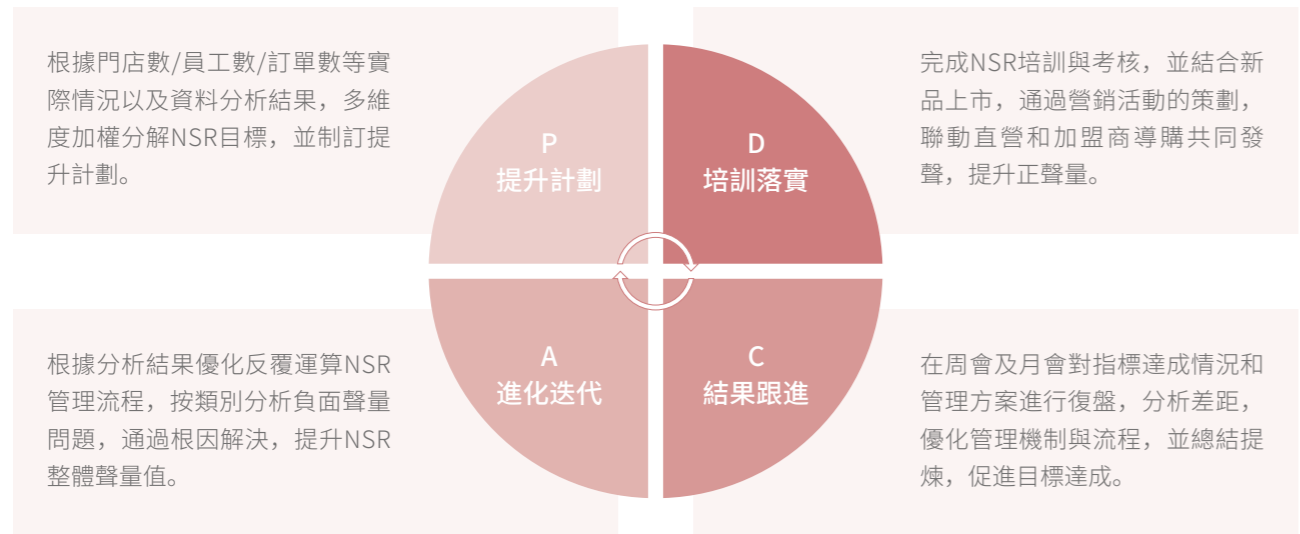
根據門店數/員工數/訂單數等實際情況以及資料分析結果，多維度加權分解NSR目標，並制訂提升計劃。

P
提升計劃

D
培訓落實

完成NSR培訓與考核，並結合新品上市，通過營銷活動的策劃，聯動直營和加盟商導購共同發聲，提升正聲量。

根據分析結果優化反覆運算NSR管理流程，按類別分析負面聲量問題，通過根因解決，提升NSR整體聲量值。

A
進化迭代

C
結果跟進

在周會及月會對指標達成情況和管理方案進行復盤，分析差距，優化管理機制與流程，並總結提煉，促進目標達成。